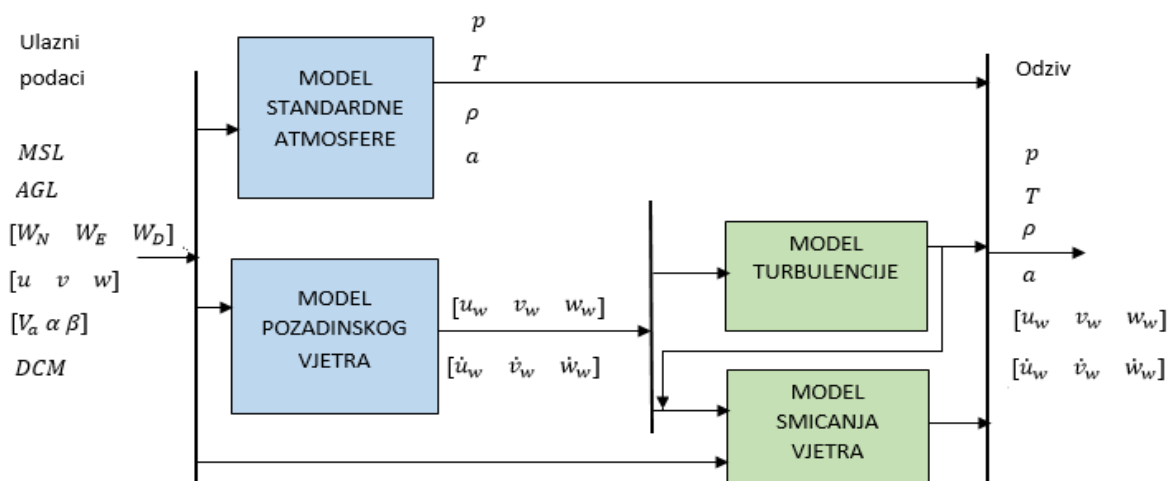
Ulazni podaci

$MSL$
$AGL$
$[W_N \quad W_E \quad W_D]$
$[u \quad v \quad w]$
$[V_a \ \alpha \ \beta]$
$DCM$

MODEL STANDARDNE ATMOSFERE

$p$
$T$
$\rho$
$a$

MODEL POZADINSKOG VJETRA

$[u_w \quad v_w \quad w_w]$
$[\dot{u}_w \quad \dot{v}_w \quad \dot{w}_w]$

MODEL TURBULENCIJE

MODEL SMICANJA VJETRA

Odziv

$p$
$T$
$\rho$
$a$
$[u_w \quad v_w \quad w_w]$
$[\dot{u}_w \quad \dot{v}_w \quad \dot{w}_w]$